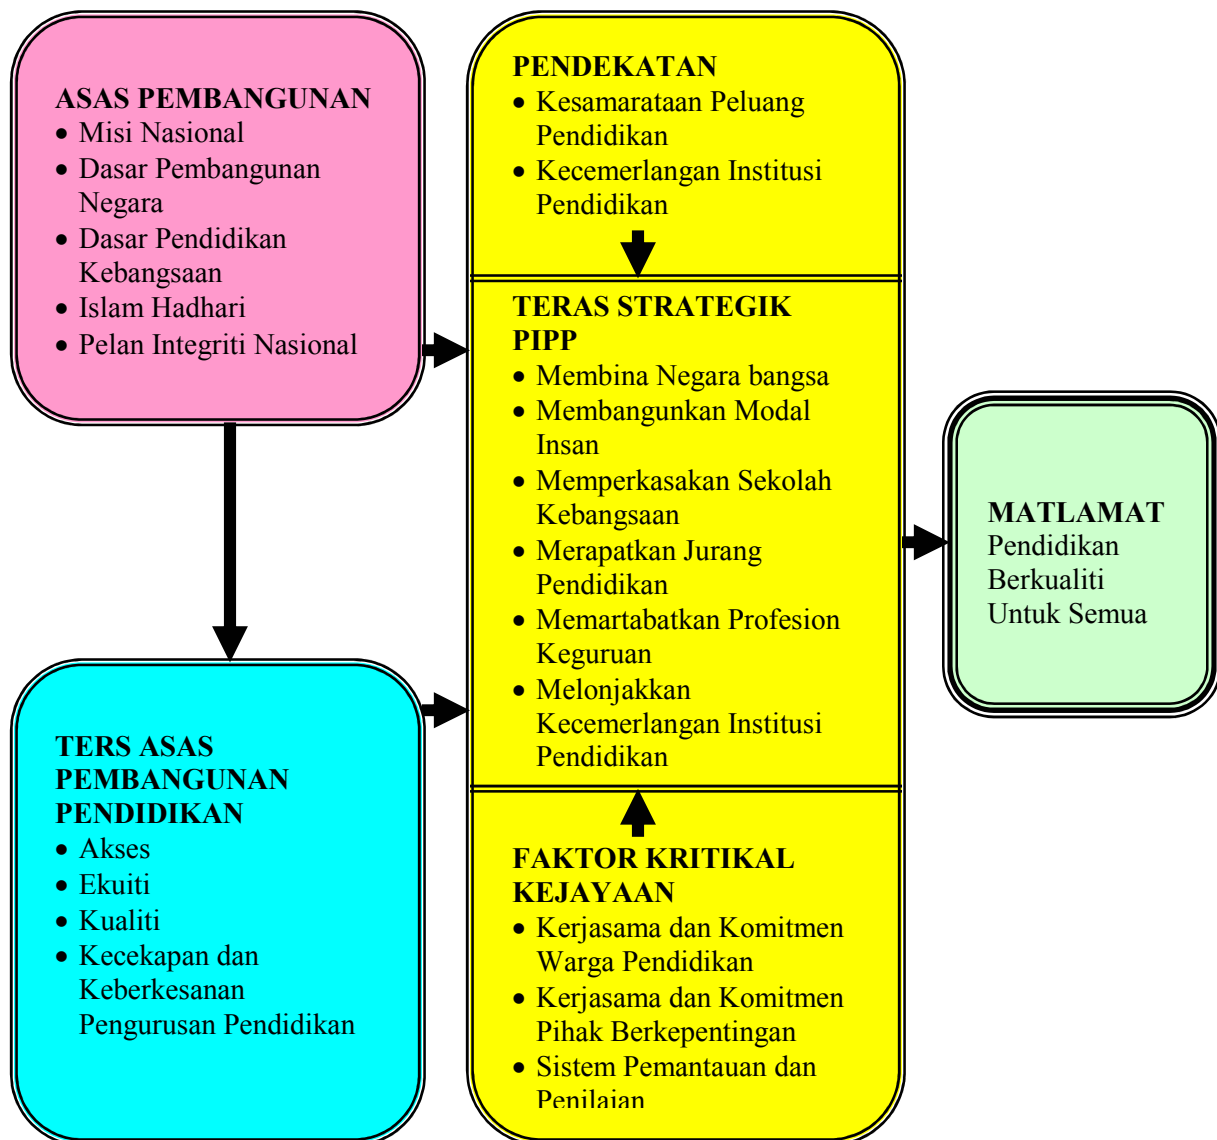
ASAS PEMBANGUNAN
- Misi Nasional
- Dasar Pembangunan Negara
- Dasar Pendidikan Kebangsaan
- Islam Hadhari
- Pelan Integriti Nasional

PENDEKATAN
- Kesamarataan Peluang Pendidikan
- Kecemerlangan Institusi Pendidikan

TERAS STRATEGIK PIPP
- Membina Negara bangsa
- Membangunkan Modal Insan
- Memperkasakan Sekolah Kebangsaan
- Merapatkan Jurang Pendidikan
- Memartabatkan Profesion Keguruan
- Melonjakkan Kecemerlangan Institusi Pendidikan

MATLAMAT
Pendidikan Berkualiti Untuk Semua

TERS ASAS PEMBANGUNAN PENDIDIKAN
- Akses
- Ekuiti
- Kualiti
- Kecekapan dan Keberkesanan Pengurusan Pendidikan

FAKTOR KRITIKAL KEJAYAAN
- Kerjasama dan Komitmen Warga Pendidikan
- Kerjasama dan Komitmen Pihak Berkepentingan
- Sistem Pemantauan dan Penilaian